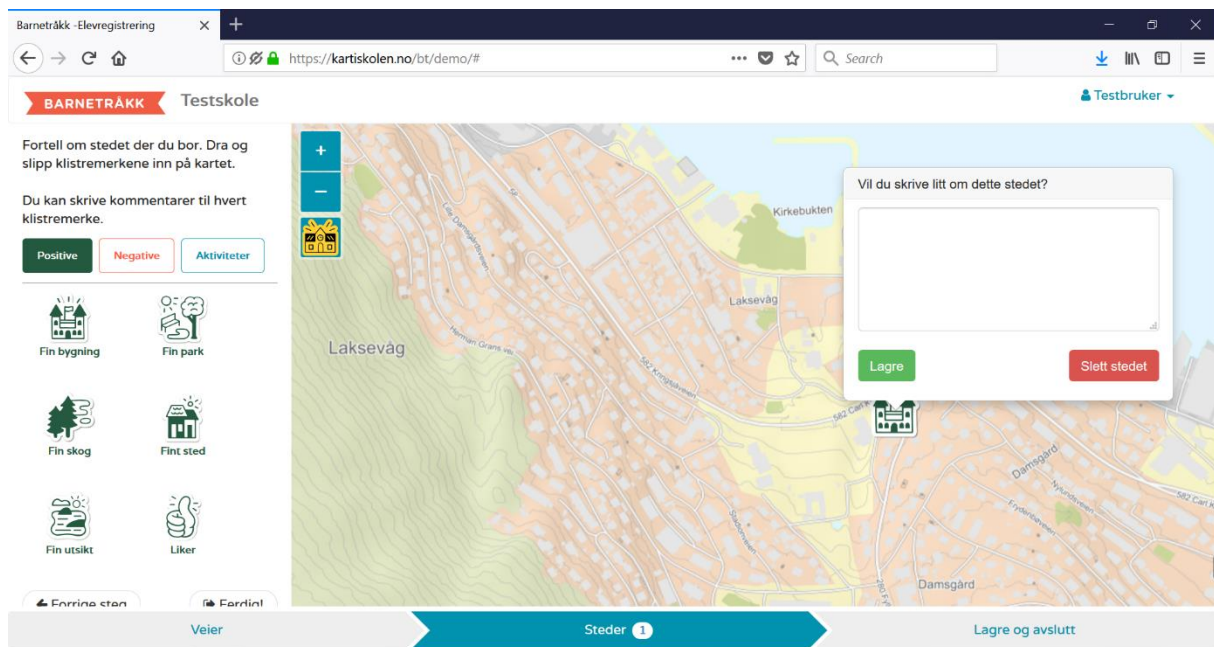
Barnetråkk -Elevregistrering ×
https://kartiskolen.no/bt/demo/#
Search

BARNETRÅKK Testskole
Testbruker

Fortell om stedet der du bor. Dra og slipp klistremerkene inn på kartet.

Du kan skrive kommentarer til hvert klistremerke.

Positive Negative Aktiviteter

Fin bygning
Fin park
Fin skog
Fint sted
Fin utsikt
Liker

Forrige steg
Ferdig!

+
−

Kirkebukten
Laksevåg
Laksevåg
Lille Damsgårdsveien
Herman Grans vei
582 Kringsjåveien
582 Carl K
Damsgård
Nyhaugveien
Frydenbøveien
Damsgård
582 Carl K

Vil du skrive litt om dette stedet?
Lagre
Slett stedet

Veier
Steder 1
Lagre og avslutt